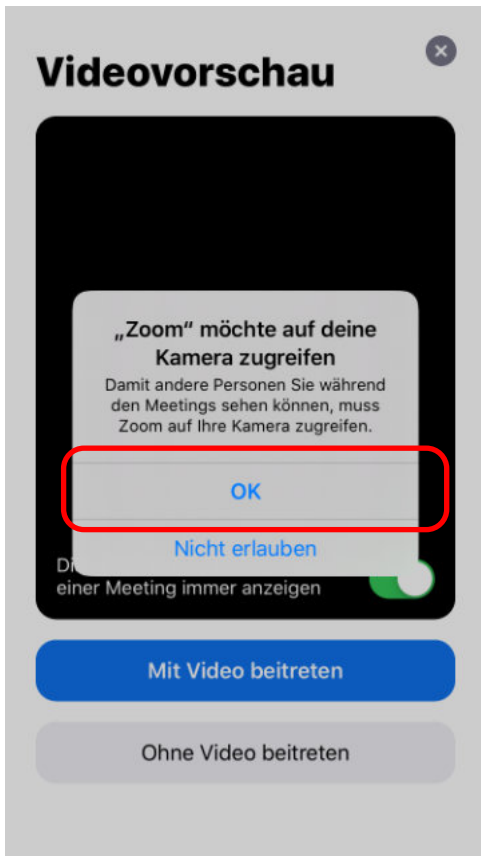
Videovorschau

„Zoom“ möchte auf deine Kamera zugreifen

Damit andere Personen Sie während den Meetings sehen können, muss Zoom auf Ihre Kamera zugreifen.

OK

Nicht erlauben

Di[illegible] einer Meeting immer anzeigen

Mit Video beitreten

Ohne Video beitreten